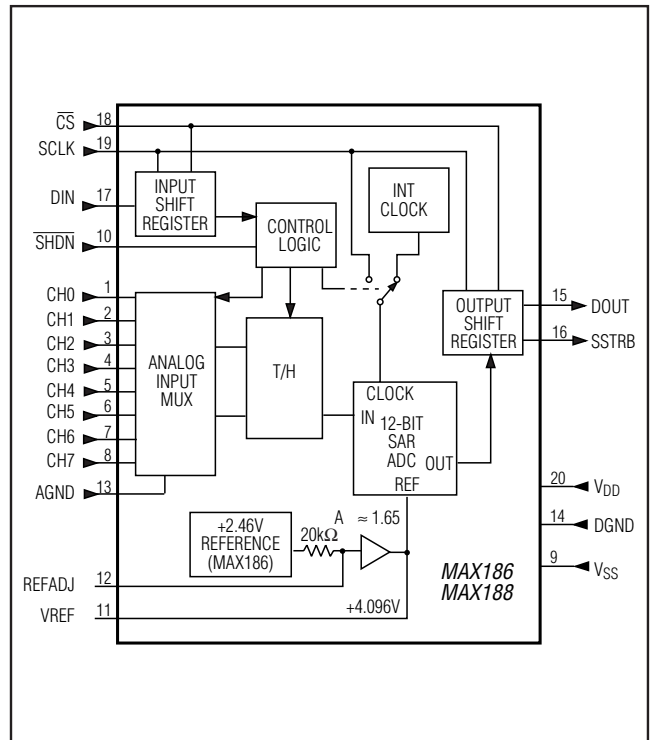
$\overline{CS}$ 18
SCLK 19
DIN 17
$\overline{SHDN}$ 10
INPUT SHIFT REGISTER
CONTROL LOGIC
INT CLOCK
CH0 1
CH1 2
CH2 3
CH3 4
CH4 5
CH5 6
CH6 7
CH7 8
AGND 13
ANALOG INPUT MUX
T/H
CLOCK
IN 12-BIT SAR ADC OUT
REF
OUTPUT SHIFT REGISTER
15 DOUT
16 SSTRB
20 $V_{DD}$
14 DGND
9 $V_{SS}$
+2.46V REFERENCE (MAX186)
$20k\Omega$
A
$\approx 1.65$
REFADJ 12
VREF 11
+4.096V
MAX186
MAX188